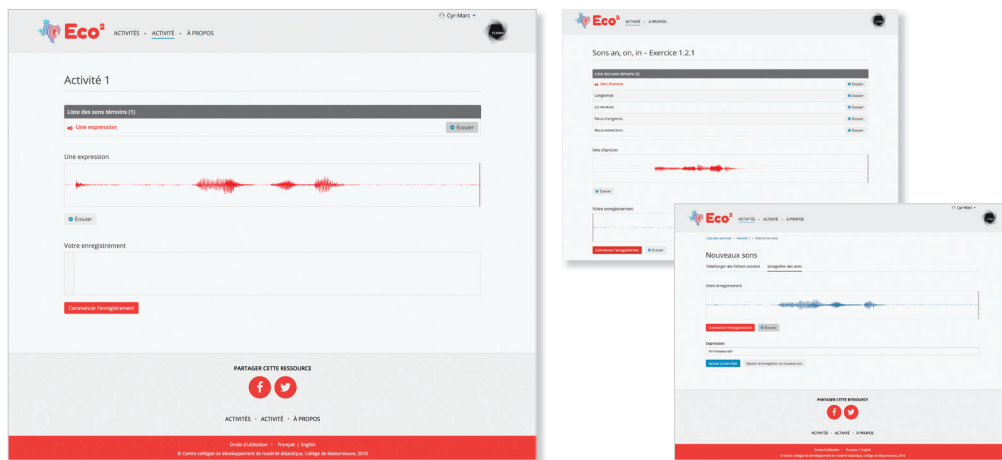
Cyr-Marc

Eco²

ACTIVITÉS · ACTIVITÉ · À PROPOS

Activité 1

Liste des sons témoins (1)

Une expression

Écouter

Une expression

Écouter

Votre enregistrement

Commencer l'enregistrement

PARTAGER CETTE RESSOURCE

ACTIVITÉS · ACTIVITÉ · À PROPOS

Droits d'utilisation · Français | English

© Centre collégial de développement de matériel didactique, Collège de Maisonneuve, 2018

Eco²

ACTIVITÉ · À PROPOS

Sons an, on, in – Exercice 1.2.1

Liste des sons témoins (5)

Une chanson

Écouter

Longtemps.

Écouter

La revoure.

Écouter

Nous mangeons.

Écouter

Nous attendons.

Écouter

Une chanson

Écouter

Votre enregistrement

Commencer l'enregistrement

Écouter

Cyr-Marc

Eco²

ACTIVITÉS · ACTIVITÉ · À PROPOS

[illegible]

Nouveaux sons

Télécharger des fichiers sonores · Enregistrer des sons

Votre enregistrement

Commencer l'enregistrement

Écouter

Expression

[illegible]

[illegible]

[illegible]

PARTAGER CETTE RESSOURCE

ACTIVITÉS · ACTIVITÉ · À PROPOS

Droits d'utilisation · Français | English

© Centre collégial de développement de matériel didactique, Collège de Maisonneuve, 2018